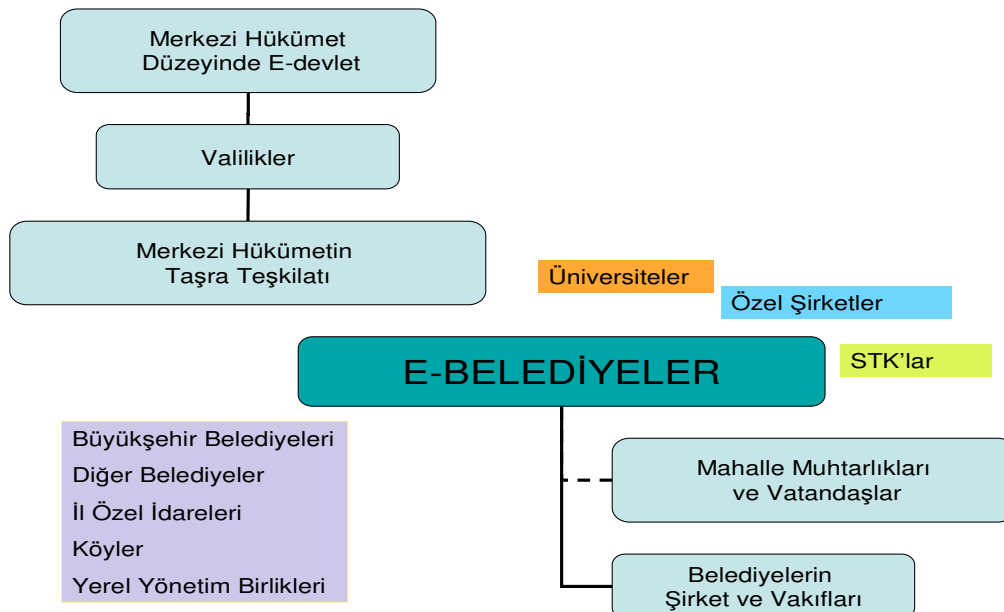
Merkezi Hükümet
Düzeyinde E-devlet

Valilikler

Merkezi Hükümetin
Taşra Teşkilatı

Üniversiteler

Özel Şirketler

E-BELEDİYELER

STK'lar

Büyükşehir Belediyeleri
Diğer Belediyeler
İl Özel İdareleri
Köyler
Yerel Yönetim Birlikleri

Mahalle Muhtarlıkları
ve Vatandaşlar

Belediyelerin
Şirket ve Vakıfları